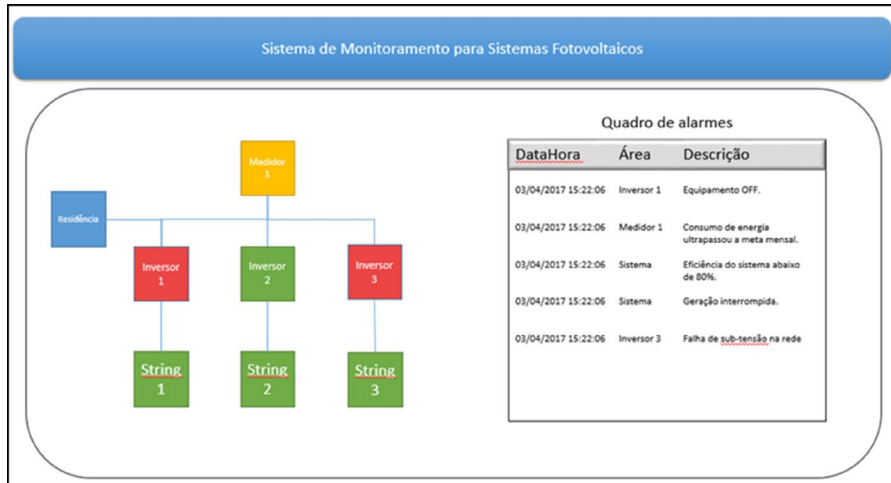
Sistema de Monitoramento para Sistemas Fotovoltaicos

Medidor 1

Residência

Inversor 1

Inversor 2

Inversor 3

String 1

String 2

String 3

Quadro de alarmes

| DataHora | Área | Descrição |
|---|---|---|
| 03/04/2017 15:22:06 | Inversor 1 | Equipamento OFF. |
| 03/04/2017 15:22:06 | Medidor 1 | Consumo de energia ultrapassou a meta mensal. |
| 03/04/2017 15:22:06 | Sistema | Eficiência do sistema abaixo de 80%. |
| 03/04/2017 15:22:06 | Sistema | Geração interrompida. |
| 03/04/2017 15:22:06 | Inversor 3 | Falha de sub-tensão na rede |